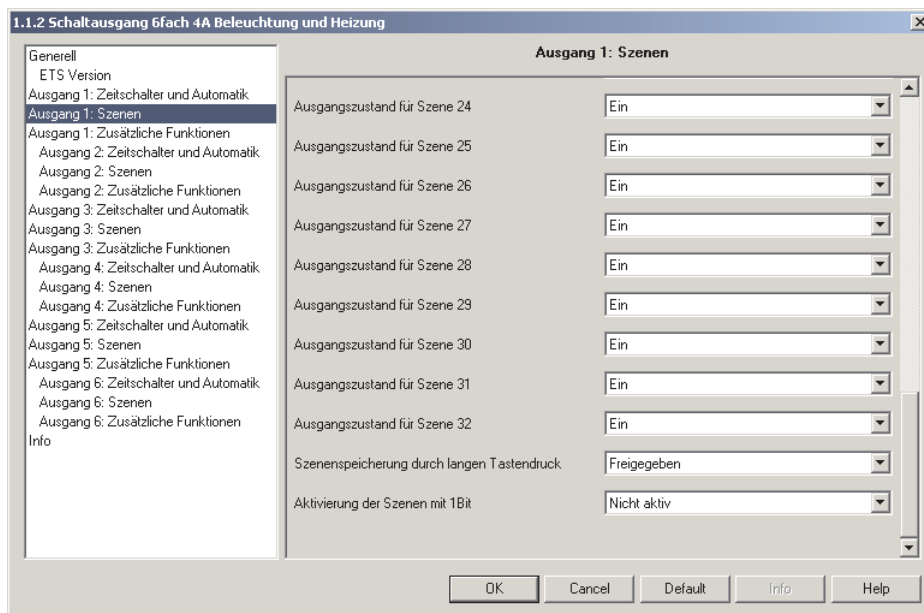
1.1.2 Schaltausgang 6fach 4A Beleuchtung und Heizung

Generell
ETS Version
Ausgang 1: Zeitschalter und Automatik
Ausgang 1: Szenen
Ausgang 1: Zusätzliche Funktionen
Ausgang 2: Zeitschalter und Automatik
Ausgang 2: Szenen
Ausgang 2: Zusätzliche Funktionen
Ausgang 3: Zeitschalter und Automatik
Ausgang 3: Szenen
Ausgang 3: Zusätzliche Funktionen
Ausgang 4: Zeitschalter und Automatik
Ausgang 4: Szenen
Ausgang 4: Zusätzliche Funktionen
Ausgang 5: Zeitschalter und Automatik
Ausgang 5: Szenen
Ausgang 5: Zusätzliche Funktionen
Ausgang 6: Zeitschalter und Automatik
Ausgang 6: Szenen
Ausgang 6: Zusätzliche Funktionen
Info

Ausgang 1: Szenen

| Ausgangszustand für Szene 24 | Ein |
|---|---|
| Ausgangszustand für Szene 25 | Ein |
| Ausgangszustand für Szene 26 | Ein |
| Ausgangszustand für Szene 27 | Ein |
| Ausgangszustand für Szene 28 | Ein |
| Ausgangszustand für Szene 29 | Ein |
| Ausgangszustand für Szene 30 | Ein |
| Ausgangszustand für Szene 31 | Ein |
| Ausgangszustand für Szene 32 | Ein |
| Szenenspeicherung durch langen Tastendruck | Freigegeben |
| Aktivierung der Szenen mit 1Bit | Nicht aktiv |

OK Cancel Default Info Help